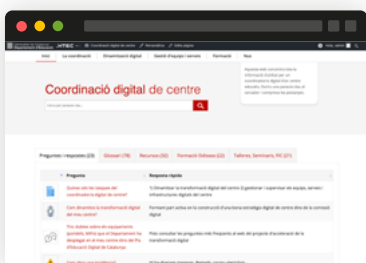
Coordinació digital de centre · Personalitza · Edita pàgina

Inici · La coordinació · Dinamització digital · Gestió d'equips i serveis · Formació · Risc

Coordinació digital de centre

Preguntes i respostes (23) · Glossari (78) · Recursos (32) · Formació Dinàmica (22) · Tallers, Seminaris, PIC (21)

| # | Pregunta | Resposta ràpida |
|---|---|---|
| | Quines són les tasques del coordinador/a digital de centre? | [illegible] |
| | Com dinamitzar la transformació digital del meu centre? | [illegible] |
| | Els dubtes sobre els equipaments portàtils. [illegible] | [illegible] |
| | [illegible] | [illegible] |